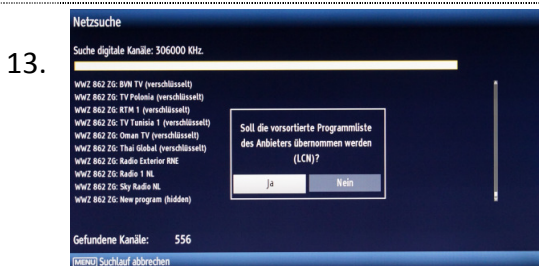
13.

Netzsuche

Suche digitale Kanäle: 306000 KHz.

WWZ 862 ZG: BVN TV (verschlüsselt)
WWZ 862 ZG: TV Polonia (verschlüsselt)
WWZ 862 ZG: RTM 1 (verschlüsselt)
WWZ 862 ZG: TV Tunisia 1 (verschlüsselt)
WWZ 862 ZG: Oman TV (verschlüsselt)
WWZ 862 ZG: Thai Global (verschlüsselt)
WWZ 862 ZG: Radio Exterior RNE
WWZ 862 ZG: Radio 1 NL
WWZ 862 ZG: Sky Radio NL
WWZ 862 ZG: New program (hidden)

Soll die vorsortierte Programmliste des Anbieters übernommen werden (LCN)?

Ja

Nein

Gefundene Kanäle: 556

MENU Suchlauf abbrechen